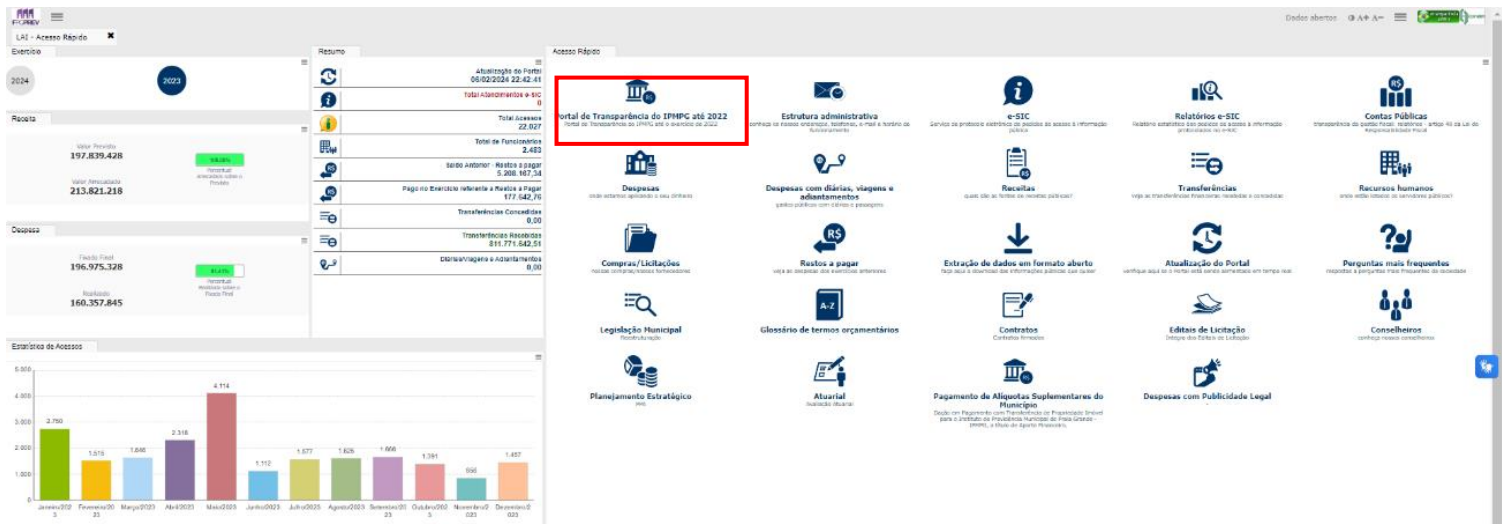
IPGPREV

Dados abertos A+ A-

LAI - Acesso Rápido

Exercício

2024

2023

Receita

Valor Previsto
197.839.428

108,08%

Percentual arrecadado sobre o Previsto

Valor Arrecadado
213.821.218

Despesa

Fixado Final
196.975.328

81,41%

Percentual Realizado sobre o Fixado Final

Realizado
160.357.845

Estatística de Acessos

| Janeiro/2023 | Fevereiro/2023 | Março/2023 | Abril/2023 | Maio/2023 | Junho/2023 | Julho/2023 | Agosto/2023 | Setembro/2023 | Outubro/2023 | Novembro/2023 | Dezembro/2023 |
|---|---|---|---|---|---|---|---|---|---|---|---|
| 2.750 | 1.515 | 1.646 | 2.318 | 4.114 | 1.112 | 1.577 | 1.626 | 1.666 | 1.391 | 856 | 1.457 |

5.000
4.000
3.000
2.000
1.000
0

Resumo

Atualização do Portal
06/02/2024 22:42:41

Total Atendimentos e-SIC
0

Total Acessos
22.027

Total de Funcionários
2.483

Saldo Anterior - Restos a pagar
5.208.167,34

Pago no Exercício referente a Restos a Pagar
177.642,76

Transferências Concedidas
0,00

Transferências Recebidas
811.771.642,51

Diárias/Viagens e Adiantamentos
0,00

Acesso Rápido

Portal de Transparência do IPMPG até 2022
Portal de Transparência do IPMPG até o exercício de 2022

Estrutura administrativa
conheça os nossos endereços, telefones, e-mail e horário de funcionamento

e-SIC
Serviço de protocolo eletrônico de pedidos de acesso à informação pública

Relatórios e-SIC
Relatório estatístico dos pedidos de acesso à informação protocolados no e-SIC

Contas Públicas
transparência da gestão fiscal: relatórios - artigo 48 da Lei de Responsabilidade Fiscal

Despesas
onde estamos aplicando o seu dinheiro

Despesas com diárias, viagens e adiantamentos
gastos públicos com diárias e passagens

Receitas
quais são as fontes de receitas públicas?

Transferências
veja as transferências financeiras recebidas e concedidas

Recursos humanos
onde estão lotados os servidores públicos?

Compras/Licitações
nossas compras/nossos fornecedores

Restos a pagar
veja as despesas dos exercícios anteriores

Extração de dados em formato aberto
faça aqui o download das informações públicas que quiser

Atualização do Portal
verifique aqui se o Portal está sendo alimentado em tempo real

Perguntas mais frequentes
respostas a perguntas mais frequentes da sociedade

Legislação Municipal
Reestruturação

Glossário de termos orçamentários

Contratos
Contratos firmados

Editais de Licitação
Íntegra dos Editais de Licitação

Conselheiros
conheça nossos conselheiros

Planejamento Estratégico
PPE

Atuarial
Avaliação Atuarial

Pagamento de Alíquotas Suplementares do Município
Dação em Pagamento com Transferência de Propriedade Imóvel para o Instituto de Previdência Municipal de Praia Grande - IPMPG, a título de Aporte Financeiro.

Despesas com Publicidade Legal